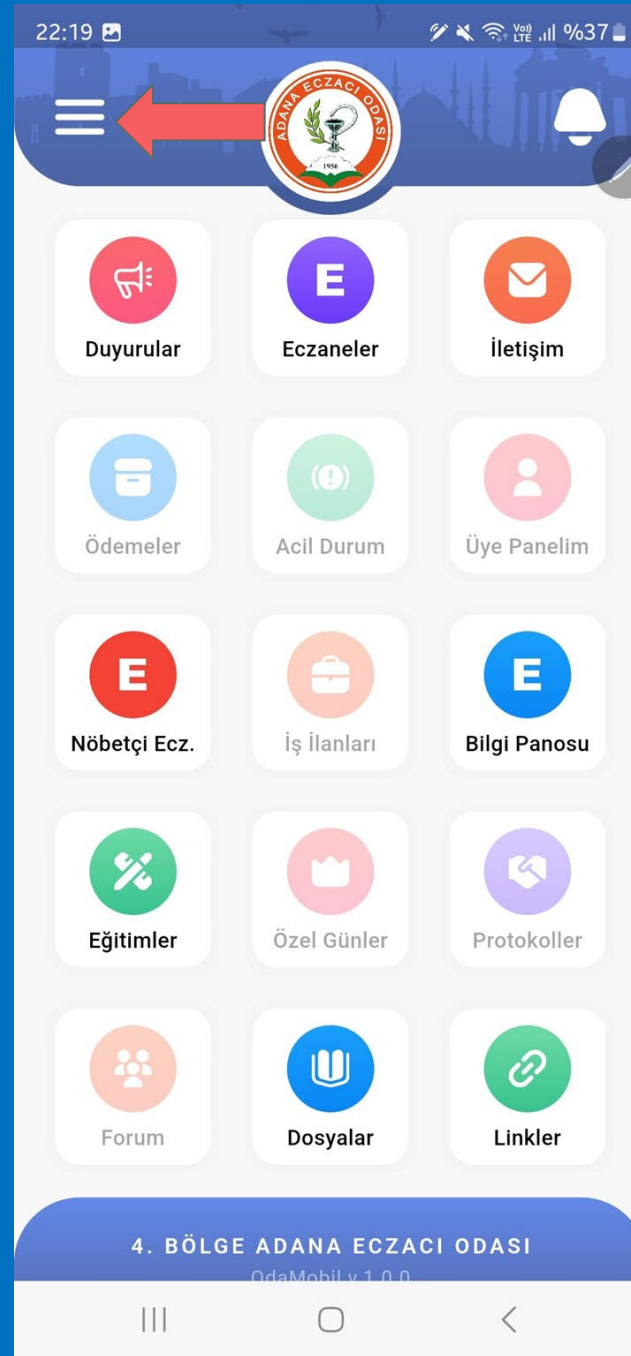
22:19

%37

ADANA ECZACI ODASI
1956

E

Duyurular

E
Eczaneler

İletişim

Ödemeler

Acil Durum

Üye Panelim

E
Nöbetçi Ecz.

İş İlanları

E
Bilgi Panosu

Eğitimler

Özel Günler

Protokoller

Forum

Dosyalar

Linkler

4. BÖLGE ADANA ECZACI ODASI
OdaMobil v 1.0.0